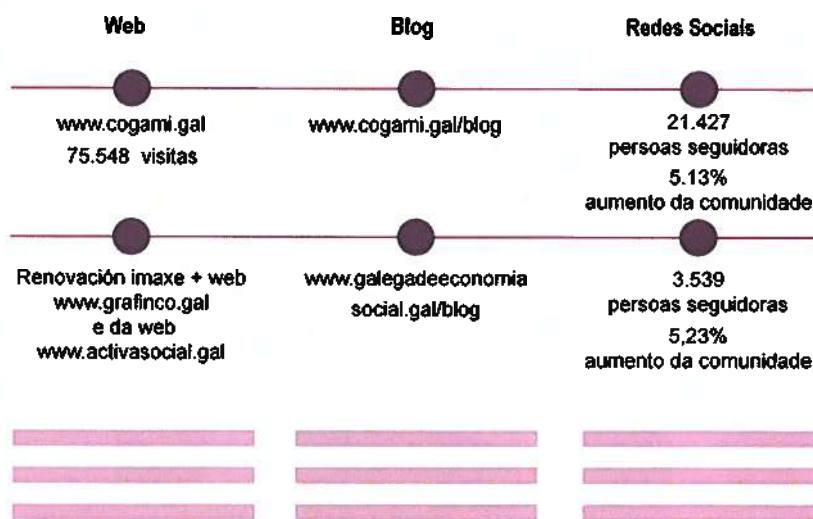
Web

Blog

Redes Sociais

www.cogami.gal
75.548 visitas

www.cogami.gal/blog

21.427
persoas seguidoras
5.13%
aumento da comunidade

Renovación imaxe + web
www.grafinco.gal
e da web
www.activasocial.gal

www.galegadeeconomia
social.gal/blog

3.539
persoas seguidoras
5,23%
aumento da comunidade